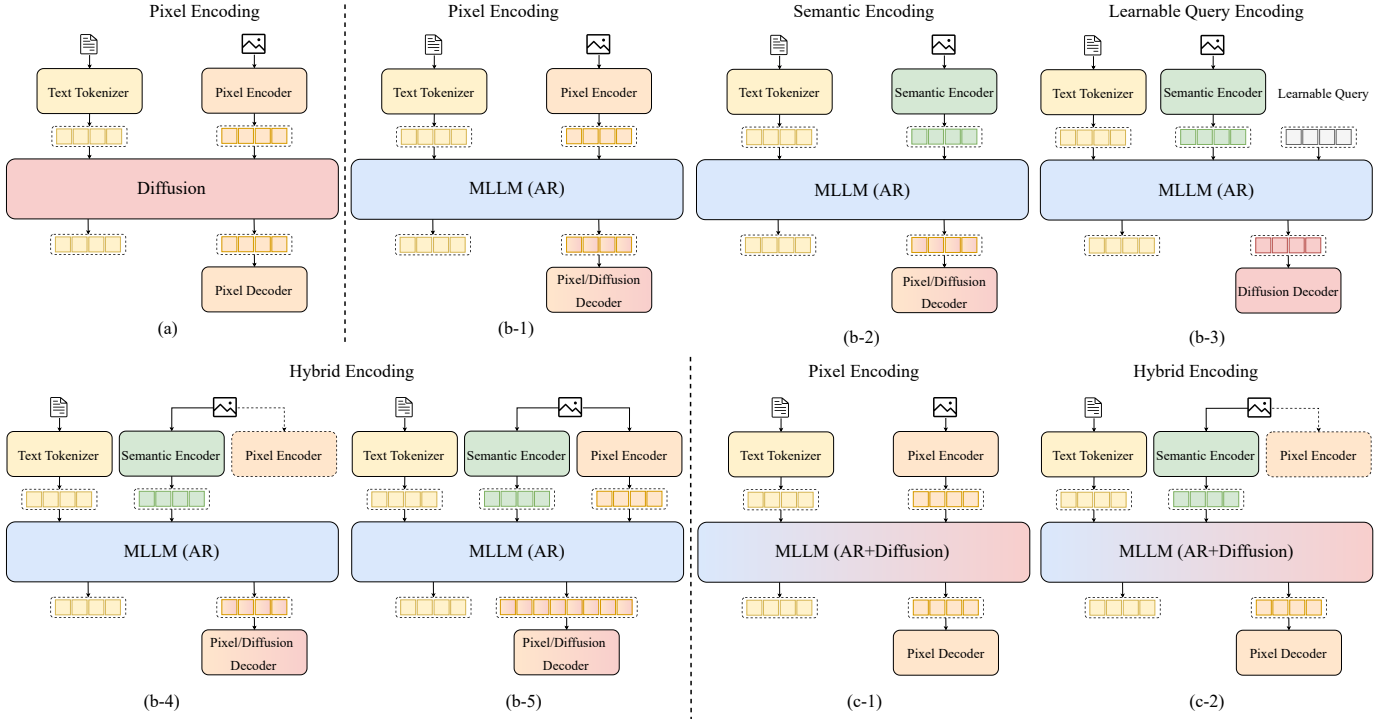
Pixel Encoding

Text Tokenizer

Pixel Encoder

Diffusion

Pixel Decoder

(a)

Pixel Encoding

Text Tokenizer

Pixel Encoder

MLLM (AR)

Pixel/Diffusion Decoder

(b-1)

Semantic Encoding

Text Tokenizer

Semantic Encoder

MLLM (AR)

Pixel/Diffusion Decoder

(b-2)

Learnable Query Encoding

Text Tokenizer

Semantic Encoder

Learnable Query

MLLM (AR)

Diffusion Decoder

(b-3)

Hybrid Encoding

Text Tokenizer

Semantic Encoder

Pixel Encoder

MLLM (AR)

Pixel/Diffusion Decoder

(b-4)

Text Tokenizer

Semantic Encoder

Pixel Encoder

MLLM (AR)

Pixel/Diffusion Decoder

(b-5)

Pixel Encoding

Text Tokenizer

Pixel Encoder

MLLM (AR+Diffusion)

Pixel Decoder

(c-1)

Hybrid Encoding

Text Tokenizer

Semantic Encoder

Pixel Encoder

MLLM (AR+Diffusion)

Pixel Decoder

(c-2)